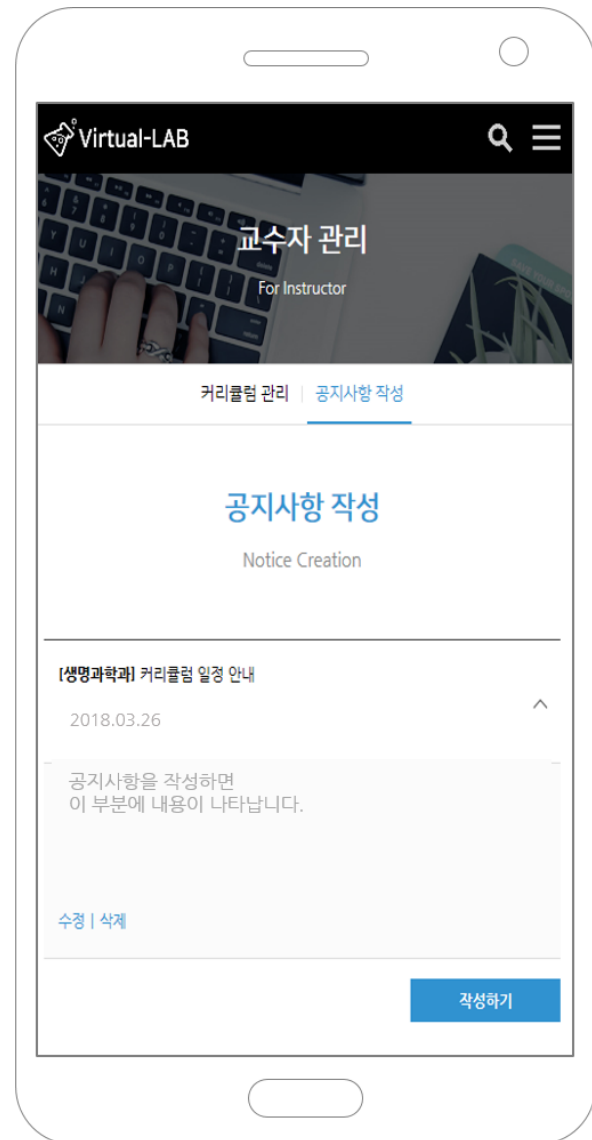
Virtual-LAB

교수자 관리

For Instructor

커리큘럼 관리 | 공지사항 작성

공지사항 작성

Notice Creation

[생명과학과] 커리큘럼 일정 안내

2018.03.26

공지사항을 작성하면
이 부분에 내용이 나타납니다.

수정 | 삭제

작성하기